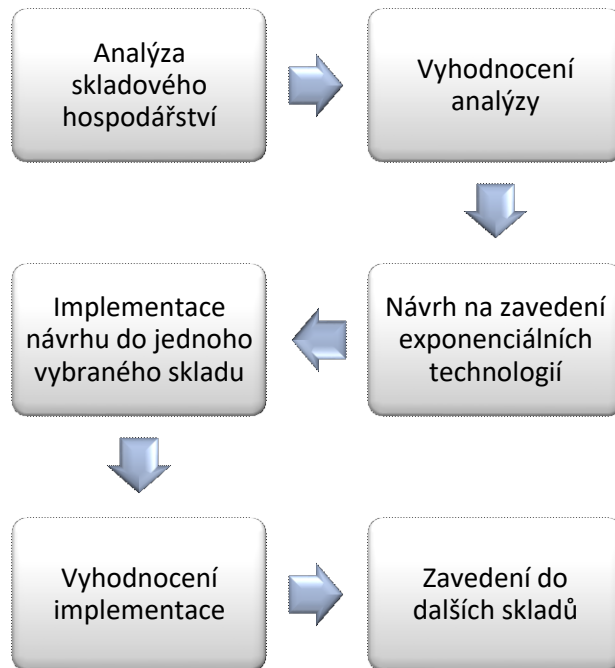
Analýza skladového hospodářství

Vyhodnocení analýzy

Návrh na zavedení exponenciálních technologií

Implementace návrhu do jednoho vybraného skladu

Vyhodnocení implementace

Zavedení do dalších skladů